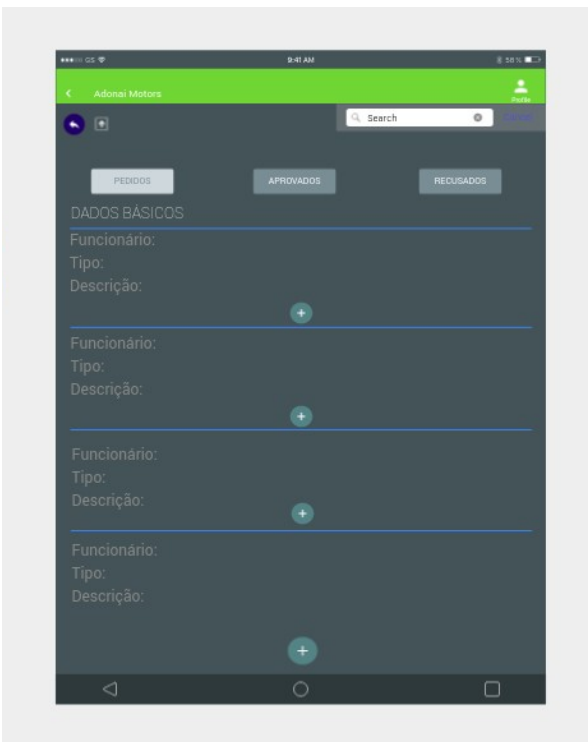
●●●○○ GS
9:41 AM
58 %
Adonai Motors
Profile
Search
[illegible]
PEDIDOS
APROVADOS
RECUSADOS
DADOS BÁSICOS
Funcionário:
Tipo:
Descrição:
+
Funcionário:
Tipo:
Descrição:
+
Funcionário:
Tipo:
Descrição:
+
Funcionário:
Tipo:
Descrição:
+